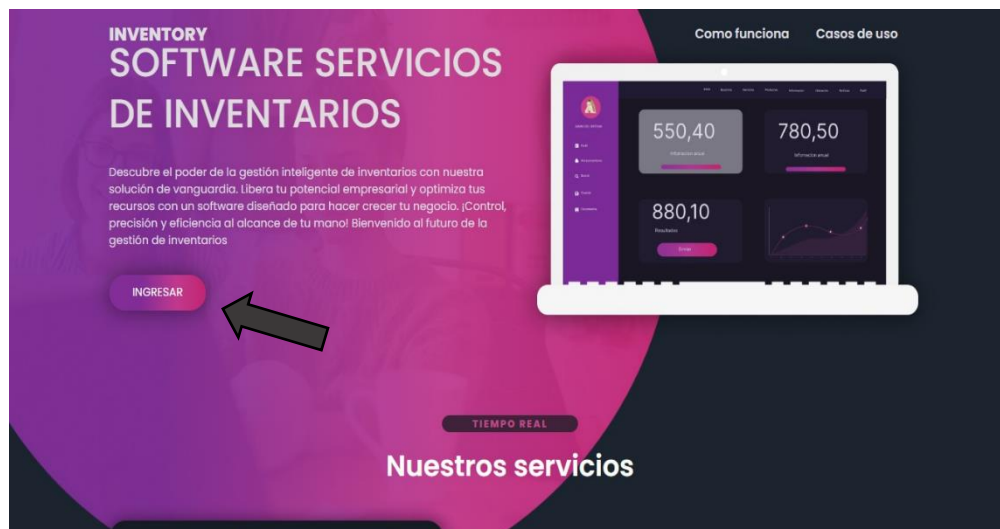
INVENTORY
SOFTWARE SERVICIOS DE INVENTARIOS

Como funciona Casos de uso

Descubre el poder de la gestión inteligente de inventarios con nuestra solución de vanguardia. Libera tu potencial empresarial y optimiza tus recursos con un software diseñado para hacer crecer tu negocio. ¡Control, precisión y eficiencia al alcance de tu mano! Bienvenido al futuro de la gestión de inventarios

INGRESAR

550,40

780,50

880,10

TIEMPO REAL

Nuestros servicios